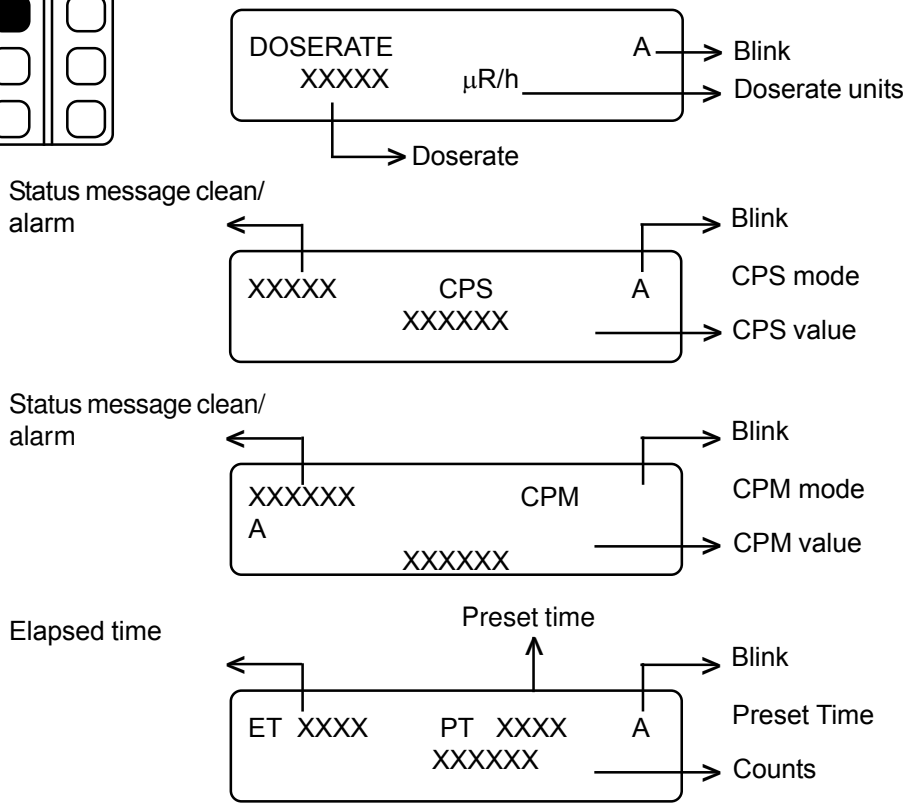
DOSERATE A → Blink
XXXXX μR/h → Doserate units
→ Doserate

Status message clean/ alarm
→ Blink
XXXXX CPS A
CPS mode
XXXXXX → CPS value

Status message clean/ alarm
→ Blink
XXXXXX CPM
CPM mode
A
XXXXXX → CPM value

Elapsed time
Preset time
→ Blink
ET XXXX PT XXXX A
Preset Time
XXXXXX → Counts